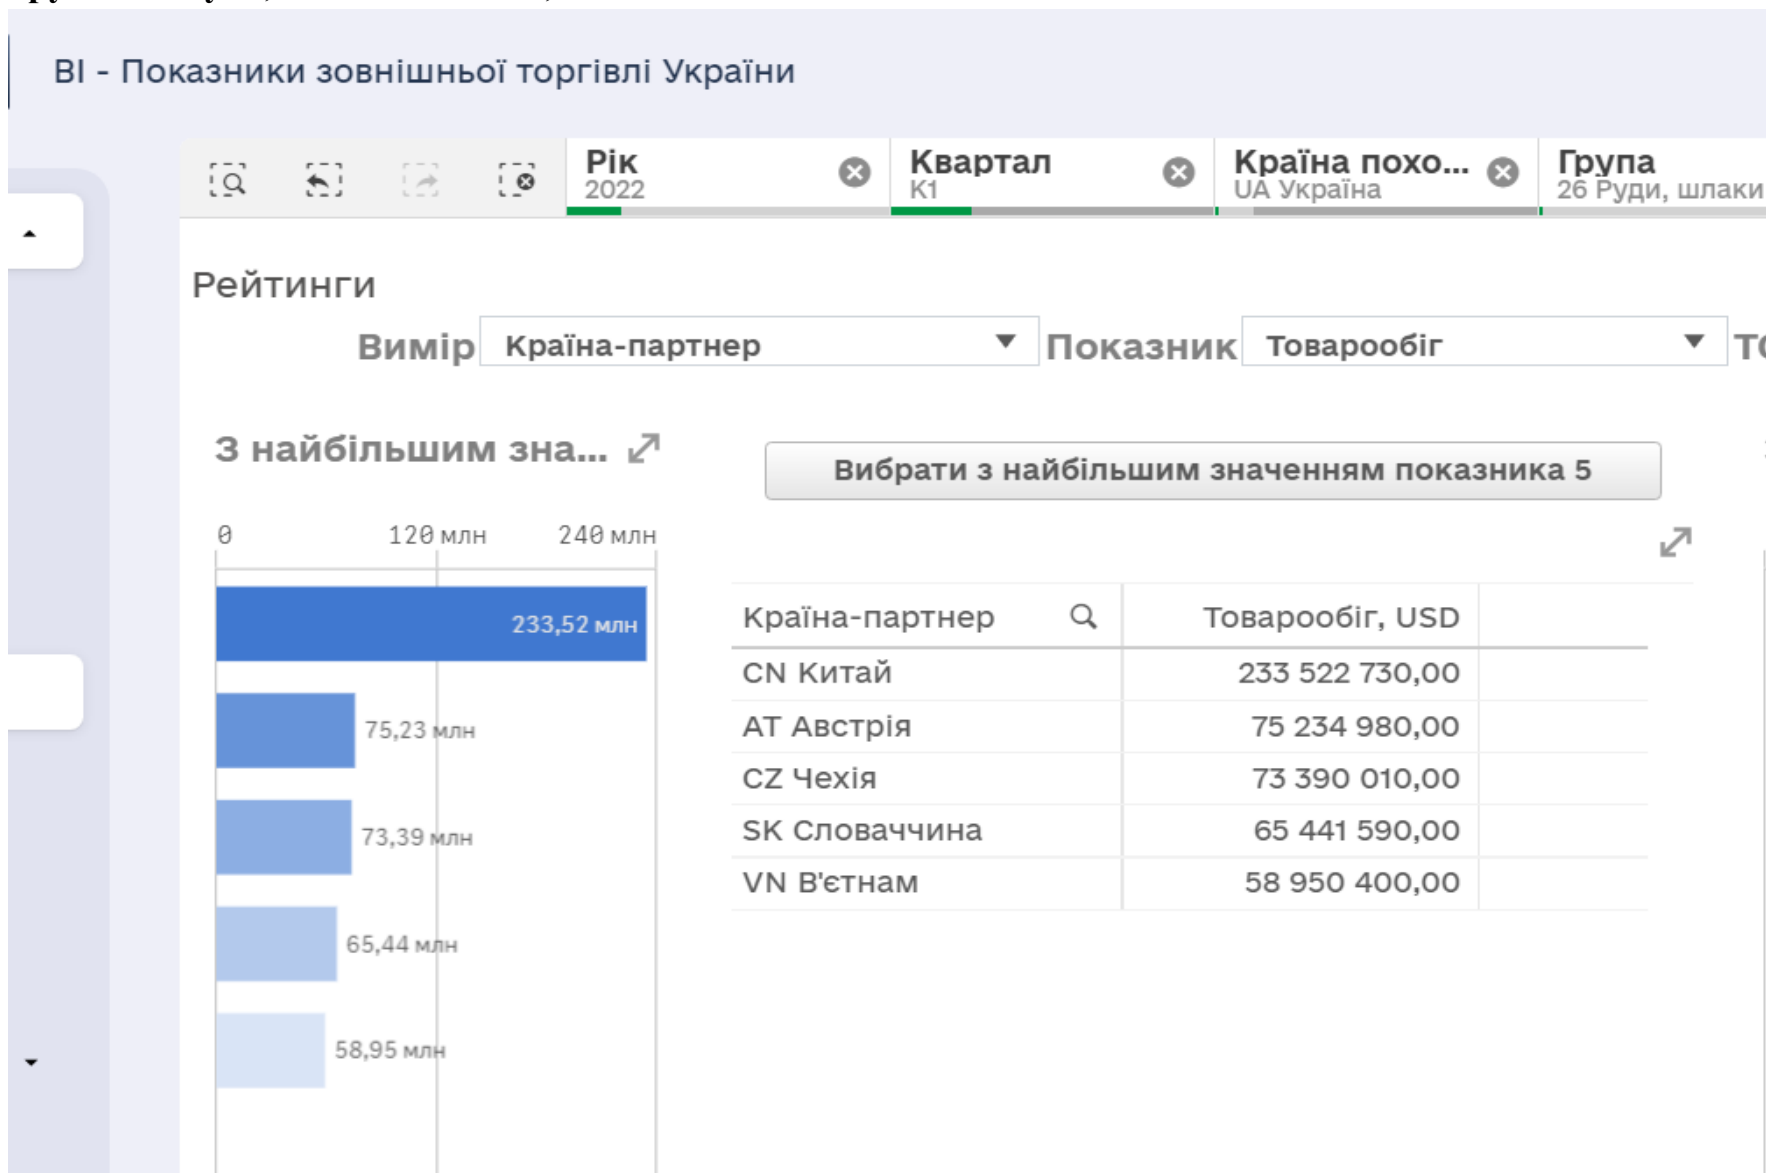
BI - Показники зовнішньої торгівлі України

Рік
2022

Квартал
К1

Країна похо...
UA Україна

Група
26 Руди, шлаки

Рейтинги

Вимір Країна-партнер

Показник Товарообіг

З найбільшим зна...

Вибрати з найбільшим значенням показника 5

0 120 млн 240 млн

233,52 млн
75,23 млн
73,39 млн
65,44 млн
58,95 млн

| Країна-партнер | Товарообіг, USD |
|---|---|
| CN Китай | 233 522 730,00 |
| AT Австрія | 75 234 980,00 |
| CZ Чехія | 73 390 010,00 |
| SK Словаччина | 65 441 590,00 |
| VN В'єтнам | 58 950 400,00 |